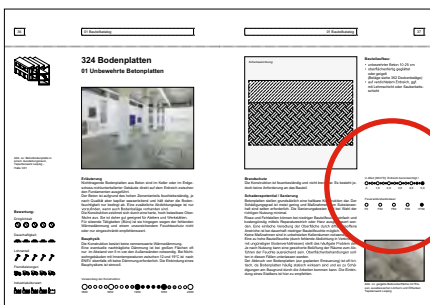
324 Bodenplatten
01 Unbewehrte Betonplatten

Erläuterung

Bauphysik

Bewertung:

Brandschutz

Bausubstanzerhalt / Sanierung

Baustoffaufbau:
• unbewehrter Beton 10-20 cm
• oberflächenfertig geglättet
oder gespalt
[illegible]
• auf verdichtetem Erdreich, ggf.
mit Leinmischicht oder Sauberkeitsschicht

01 Baustoffkatalog
01 Baustoffkatalog